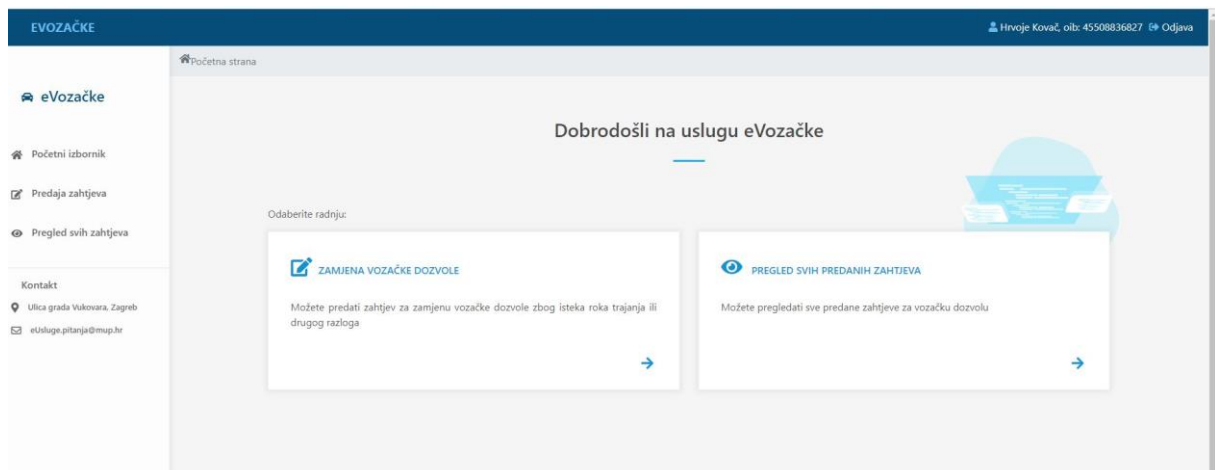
EVOZAČKE

Hrvoje Kovač, oib: 45508836827 Odjava

Početna strana

eVozačke

Početni izbornik

Predaja zahtjeva

Pregled svih zahtjeva

Kontakt

Ulica grada Vukovara, Zagreb

eUsluge.pitanja@mup.hr

Dobrodošli na uslugu eVozačke

Odaberite radnju:

ZAMJENA VOZAČKE DOZVOLE

Možete predati zahtjev za zamjenu vozačke dozvole zbog isteka roka trajanja ili drugog razloga

PREGLED SVIH PREDANIH ZAHTJEVA

Možete pregledati sve predane zahtjeve za vozačku dozvolu